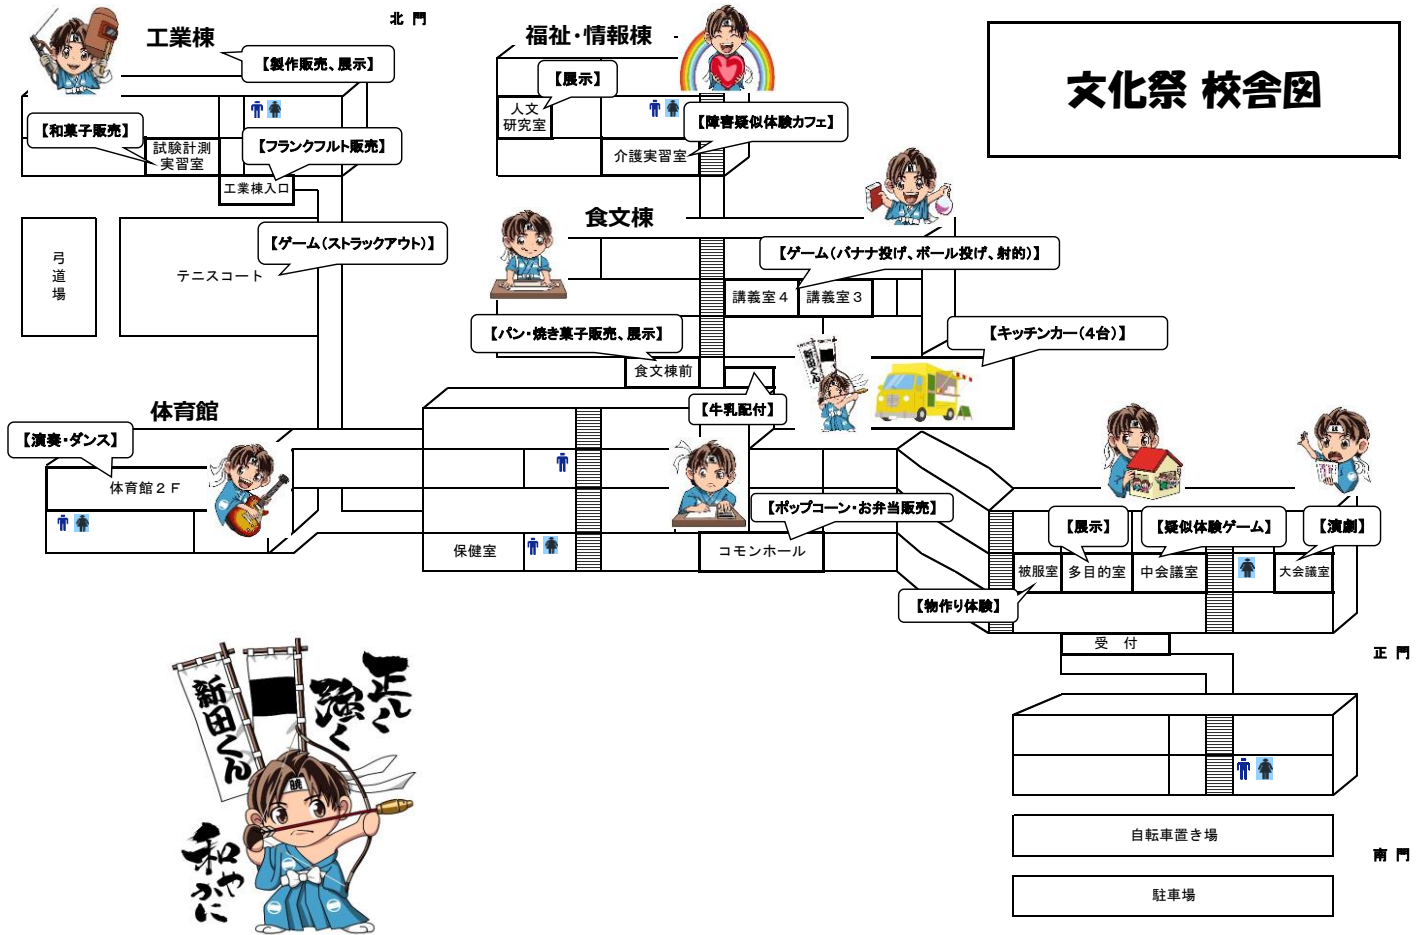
文化祭 校舎図

北 門

工業棟

【製作販売、展示】

【和菓子販売】

試験計測実習室

【フランクフルト販売】

工業棟入口

福祉・情報棟

【展示】

人文研究室

【障害疑似体験カフェ】

介護実習室

弓道場

テニスコート

【ゲーム(ストラックアウト)】

食文棟

【ゲーム(バナナ投げ、ボール投げ、射的)】

講義室４

講義室３

【パン・焼き菓子販売、展示】

食文棟前

【キッチンカー(4台)】

新田くん

【牛乳配付】

体育館

【演奏・ダンス】

体育館２Ｆ

保健室

【ポップコーン・お弁当販売】

コモンホール

【展示】

【疑似体験ゲーム】

【演劇】

被服室

多目的室

中会議室

大会議室

【物作り体験】

受 付

正 門

自転車置き場

南 門

駐車場

新田くん

正しく強く和やかに